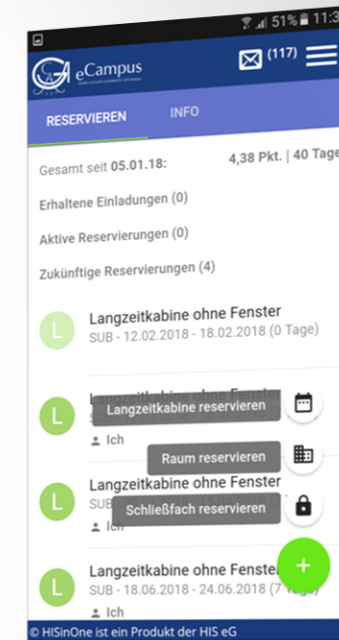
51% 11:3

eCampus

(117)

RESERVIEREN INFO

Gesamt seit 05.01.18: 4,38 Pkt. | 40 Tage

Erhaltene Einladungen (0)

Aktive Reservierungen (0)

Zukünftige Reservierungen (4)

L Langzeitkabine ohne Fenster
SUB - 12.02.2018 - 18.02.2018 (0 Tage)

L Langzeitkabine ohne Fenster
Langzeitkabine reservieren
Ich

Raum reservieren

L Langzeitkabine ohne Fenster
SUB
Schließfach reservieren

L Langzeitkabine ohne Fenste
SUB - 18.06.2018 - 24.06.2018 (7 Tage)
Ich

+

© HISinOne ist ein Produkt der HIS eG